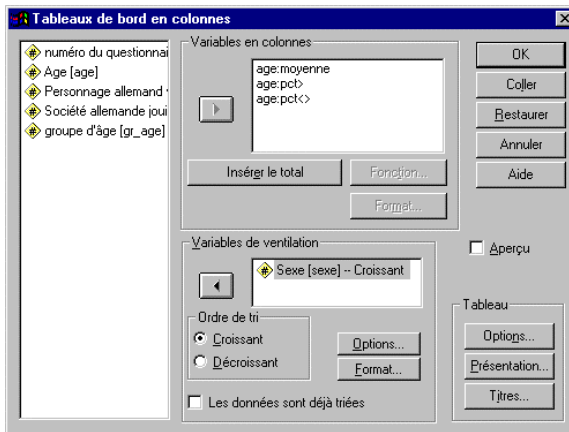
Tableaux de bord en colonnes

numéro du questionnai
Age [age]
Personnage allemand
Société allemande joui
groupe d'âge [gr_age]

Variables en colonnes
age:moyenne
age:pct>
age:pct<>

Insérer le total
Fonction...
Format...

Variables de ventilation
Sexe [sexe] -- Croissant

Ordre de tri
Croissant
Décroissant

Options...
Format...

Les données sont déjà triées

OK
Coller
Restaurer
Annuler
Aide

Aperçu

Tableau
Options...
Présentation...
Titres...